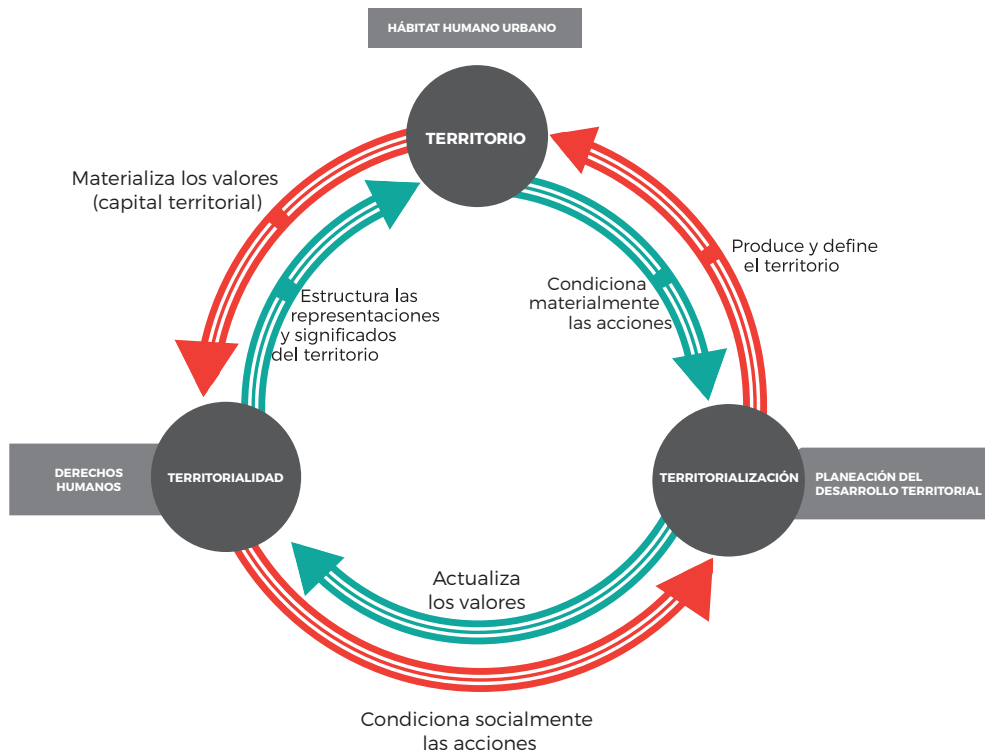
HÁBITAT HUMANO URBANO

TERRITORIO

Materializa los valores (capital territorial)

Produce y define el territorio

Estructura las representaciones y significados del territorio

Condiciona materialmente las acciones

DERECHOS HUMANOS

TERRITORIALIDAD

TERRITORIALIZACIÓN

PLANEACIÓN DEL DESARROLLO TERRITORIAL

Actualiza los valores

Condiciona socialmente las acciones